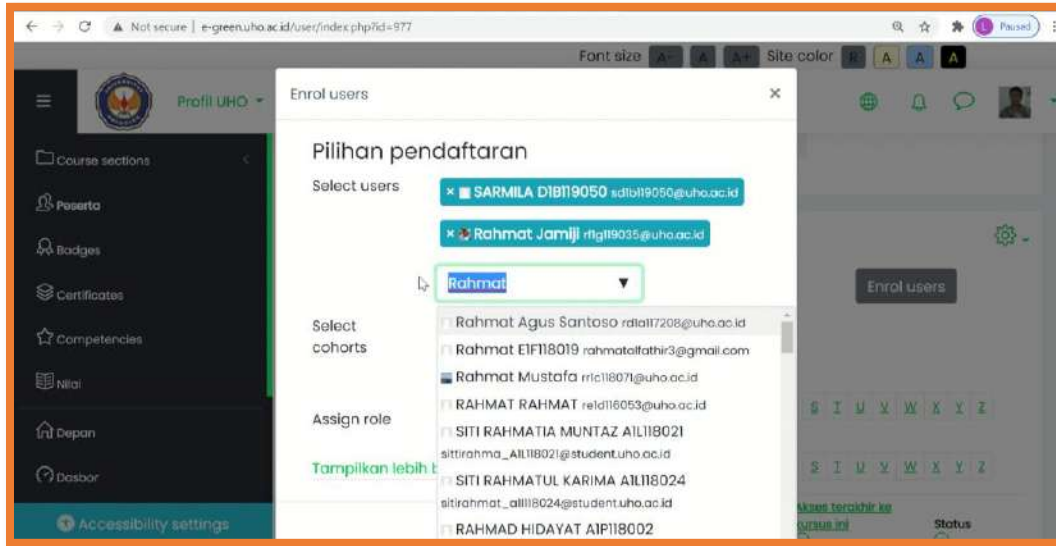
Not secure | e-green.uho.ac.id/user/index.php?id=977

Paused

Font size A- A A+ Site color R A A A

Profil UHO

Course sections

Peserta

Badges

Certificates

Competencies

Nilai

Depan

Dasbor

Accessibility settings

Enrol users

×

Pilihan pendaftaran

Select users

× SARMILA D1B119050 sd1b119050@uho.ac.id

× Rahmat Jamiji rf1g119035@uho.ac.id

Rahmat

Select cohorts

Assign role

Tampilkan lebih b

Rahmat Agus Santoso rd1a117208@uho.ac.id

Rahmat E1F118019 rahmatalfathir3@gmail.com

Rahmat Mustafa rr1c118071@uho.ac.id

RAHMAT RAHMAT re1d116053@uho.ac.id

SITI RAHMATIA MUNTAZ A1L118021 sitirahma_A1L118021@student.uho.ac.id

SITI RAHMATUL KARIMA A1L118024 sitirahmat_a1l118024@student.uho.ac.id

RAHMAD HIDAYAT A1P118002

Enrol users

S T U V W X Y Z

S T U V W X Y Z

Akses terakhir ke kursus ini

Status